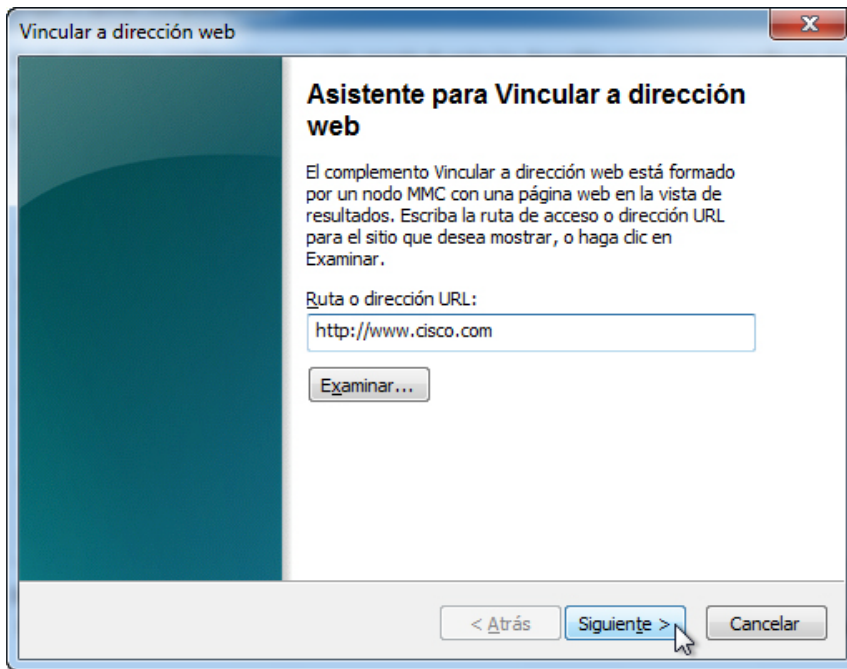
Vincular a dirección web

Asistente para Vincular a dirección web

El complemento Vincular a dirección web está formado por un nodo MMC con una página web en la vista de resultados. Escriba la ruta de acceso o dirección URL para el sitio que desea mostrar, o haga clic en Examinar.

Ruta o dirección URL:

http://www.cisco.com

Examinar...

< Atrás

Siguiente >

Cancelar